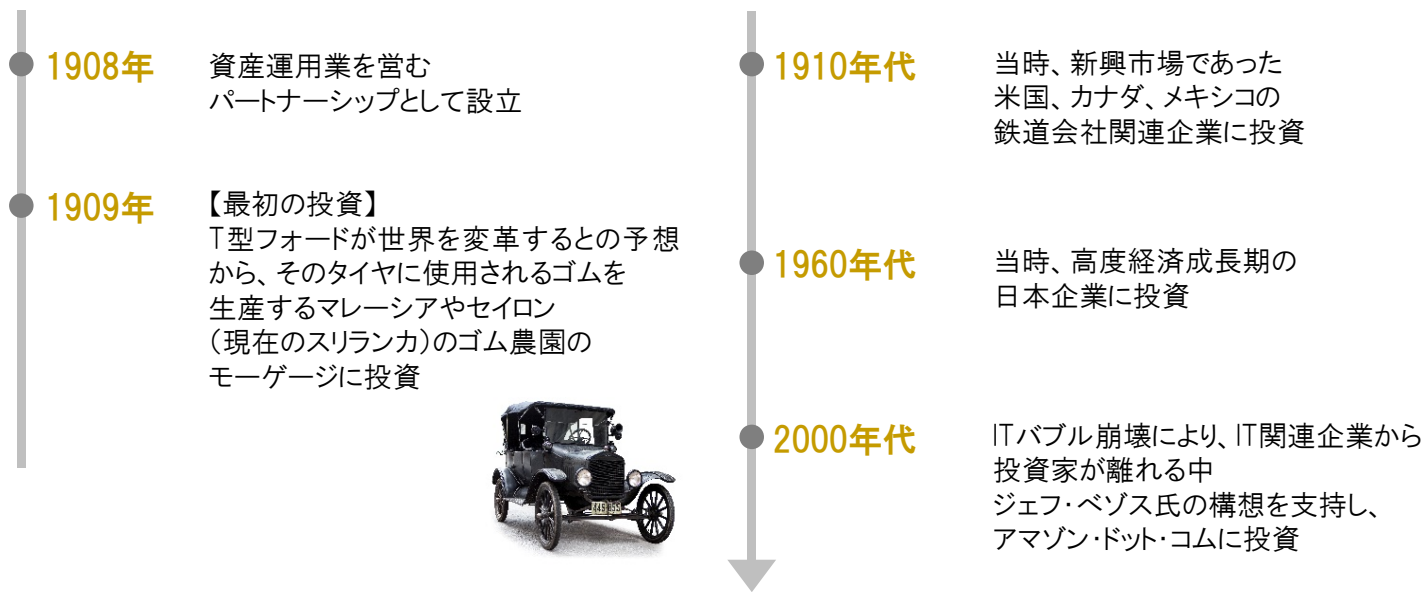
1908年
資産運用業を営む
パートナーシップとして設立

1909年
【最初の投資】
T型フォードが世界を変革するとの予想から、そのタイヤに使用されるゴムを生産するマレーシアやセイロン（現在のスリランカ）のゴム農園のモーゲージに投資

1910年代
当時、新興市場であった米国、カナダ、メキシコの鉄道会社関連企業に投資

1960年代
当時、高度経済成長期の日本企業に投資

2000年代
ITバブル崩壊により、IT関連企業から投資家が離れる中
ジェフ・ベゾス氏の構想を支持し、アマゾン・ドット・コムに投資